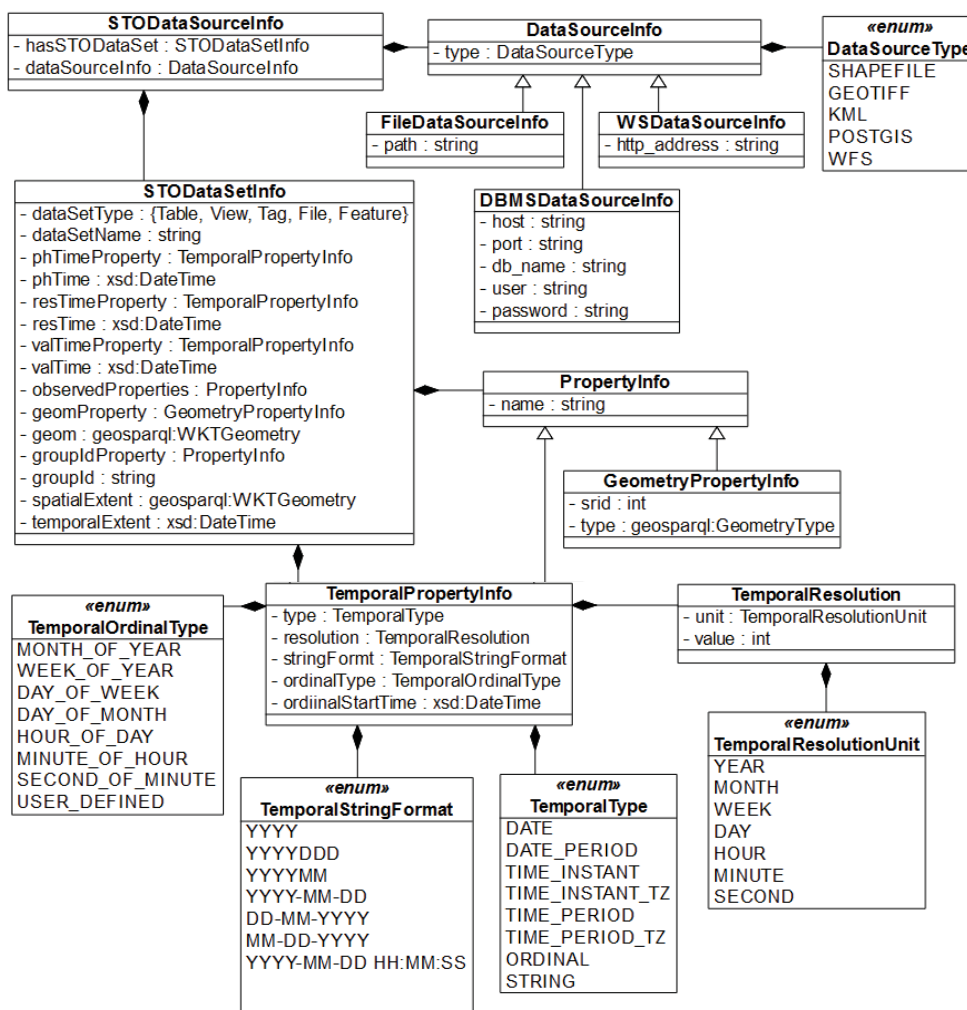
STODataSourceInfo
- hasSTODataSet : STODataSetInfo
- dataSourceInfo : DataSourceInfo

DataSourceInfo
- type : DataSourceType

«enum»
DataSourceType
SHAPEFILE
GEOTIFF
KML
POSTGIS
WFS

FileDataSourceInfo
- path : string

WSDataSourceInfo
- http_address : string

DBMSDataSourceInfo
- host : string
- port : string
- db_name : string
- user : string
- password : string

STODataSetInfo
- dataSetType : {Table, View, Tag, File, Feature}
- dataSetName : string
- phTimeProperty : TemporalPropertyInfo
- phTime : xsd:DateTime
- resTimeProperty : TemporalPropertyInfo
- resTime : xsd:DateTime
- valTimeProperty : TemporalPropertyInfo
- valTime : xsd:DateTime
- observedProperties : PropertyInfo
- geomProperty : GeometryPropertyInfo
- geom : geosparql:WKTGeometry
- groupIdProperty : PropertyInfo
- groupId : string
- spatialExtent : geosparql:WKTGeometry
- temporalExtent : xsd:DateTime

PropertyInfo
- name : string

GeometryPropertyInfo
- srid : int
- type : geosparql:GeometryType

«enum»
TemporalOrdinalType
MONTH_OF_YEAR
WEEK_OF_YEAR
DAY_OF_WEEK
DAY_OF_MONTH
HOUR_OF_DAY
MINUTE_OF_HOUR
SECOND_OF_MINUTE
USER_DEFINED

TemporalPropertyInfo
- type : TemporalType
- resolution : TemporalResolution
- stringFormt : TemporalStringFormat
- ordinalType : TemporalOrdinalType
- ordiinalStartTime : xsd:DateTime

TemporalResolution
- unit : TemporalResolutionUnit
- value : int

«enum»
TemporalResolutionUnit
YEAR
MONTH
WEEK
DAY
HOUR
MINUTE
SECOND

«enum»
TemporalStringFormat
YYYY
YYYYDDD
YYYYMM
YYYY-MM-DD
DD-MM-YYYY
MM-DD-YYYY
YYYY-MM-DD HH:MM:SS

«enum»
TemporalType
DATE
DATE_PERIOD
TIME_INSTANT
TIME_INSTANT_TZ
TIME_PERIOD
TIME_PERIOD_TZ
ORDINAL
STRING